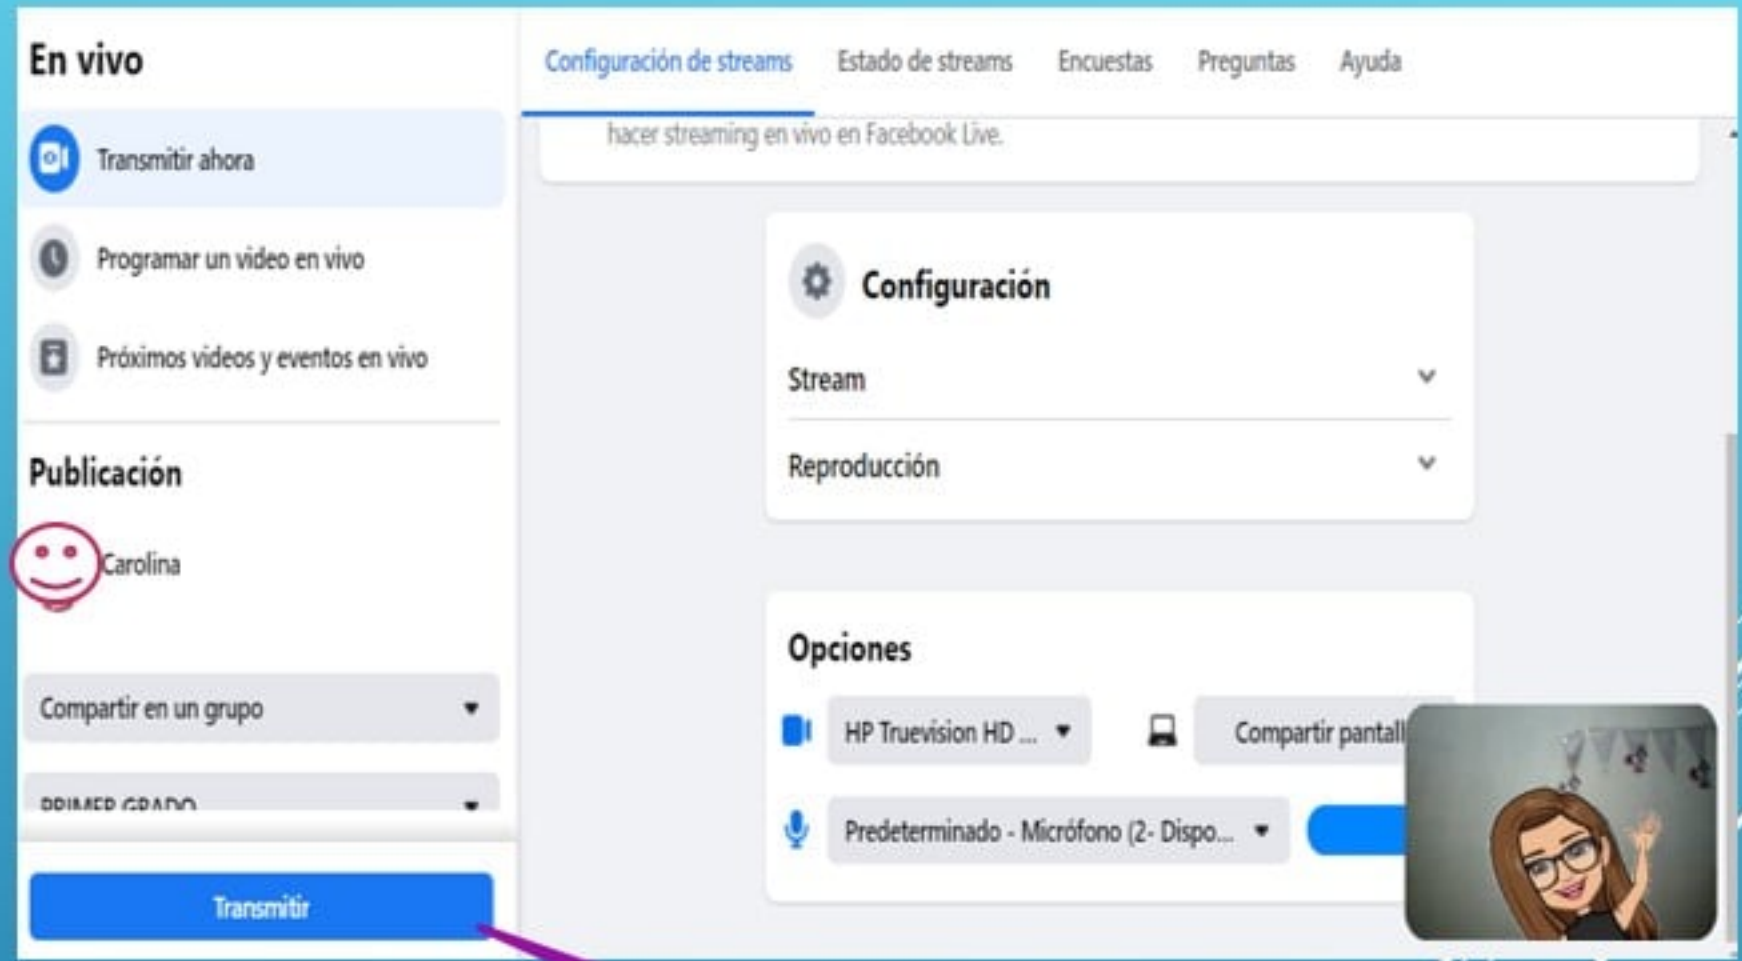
En vivo

Transmitir ahora

Programar un video en vivo

Próximos videos y eventos en vivo

Publicación

Carolina

Compartir en un grupo

PRIMER GRADO

Transmitir

Configuración de streams

Estado de streams

Encuestas

Preguntas

Ayuda

hacer streaming en vivo en Facebook Live.

Configuración

Stream

Reproducción

Opciones

HP Truevision HD ...

Compartir pantall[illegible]

Predeterminado - Micrófono (2- Dispo...